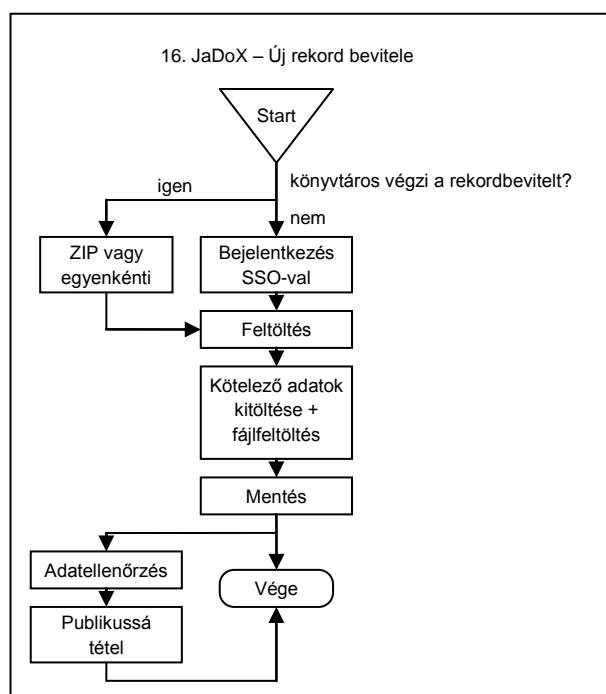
16. JaDoX – Új rekord bevitele

Start

könyvtáros végzi a rekordbevitelt?

igen

nem

ZIP vagy egyenkénti

Bejelentkezés SSO-val

Feltöltés

Kötelező adatok kitöltése + fájlfeltöltés

Mentés

Adatellenőrzés

Vége

Publikussá tétel